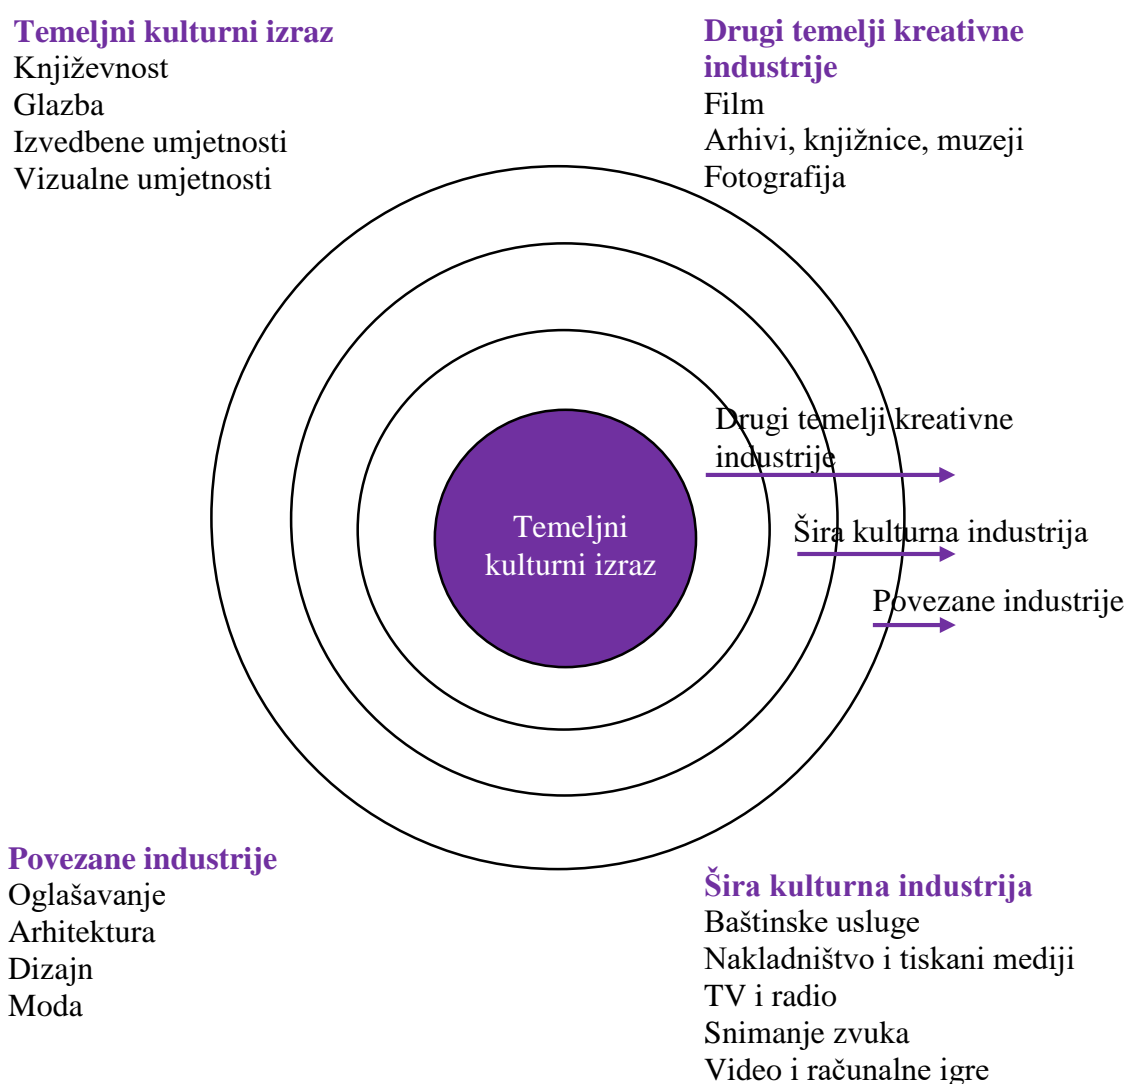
Temeljni kulturni izraz
Književnost
Glazba
Izvedbene umjetnosti
Vizualne umjetnosti

Drugi temelji kreativne industrije
Film
Arhivi, knjižnice, muzeji
Fotografija

Drugi temelji kreativne industrije

Temeljni kulturni izraz

Šira kulturna industrija

Povezane industrije

Povezane industrije
Oglašavanje
Arhitektura
Dizajn
Moda

Šira kulturna industrija
Baštinske usluge
Nakladništvo i tiskani mediji
TV i radio
Snimanje zvuka
Video i računalne igre